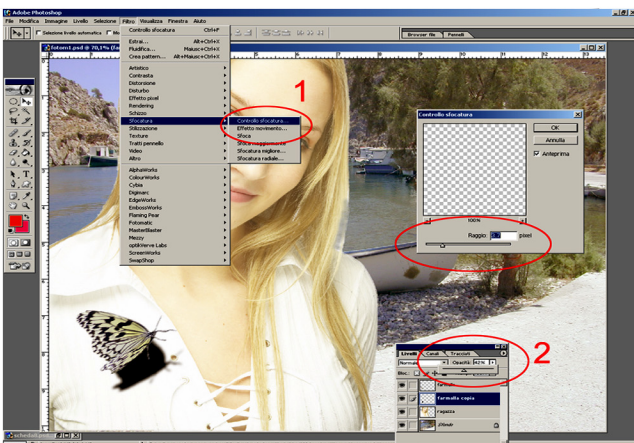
Adobe Photoshop
File Modifica Immagine Livello Selezione Filtro Visualizza Finestra Aiuto
Selezione livello automatica
Browser file Pennelli
fotom1.psd @ 70,1% (la
Controllo sfocatura Ctrl+F
Estrai... Alt+Ctrl+X
Fluidifica... Maiusc+Ctrl+X
Crea pattern... Alt+Maiusc+Ctrl+X
Artistico
Contrasta
Distorsione
Disturbo
Effetto pixel
Rendering
Schizzo
Sfocatura
Stilizzazione
Texture
Tratti pennello
Video
Altro
AlphaWorks
ColourWorks
Cybia
Digimarc
EdgeWorks
EmbossWorks
Flaming Pear
Fotomatic
MasterBlaster
Mezzy
optikVerve Labs
ScreenWorks
SwapShop
Controllo sfocatura...
Effetto movimento...
Sfoca
Sfoca maggiormente
Sfocatura migliore...
Sfocatura radiale...
1
Controllo sfocatura
OK
Annulla
Anteprima
100%
Raggio pixel
2
Livelli Canali Tracciati
Normale Opacità: 82%
Blocca:
farfalla
farfalla copia
ragazza
Sfondo